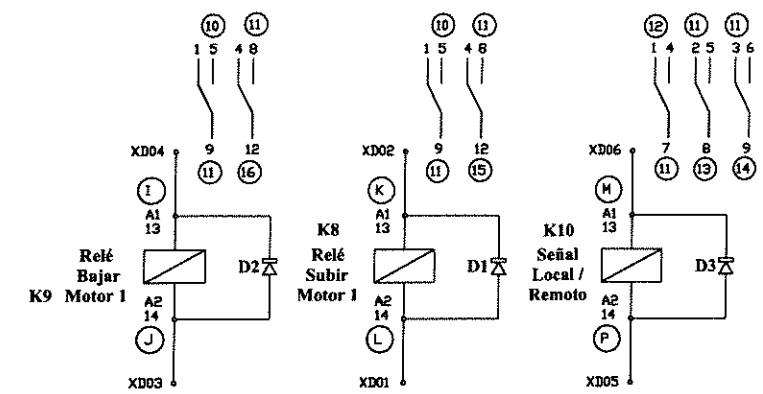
10 11
1 5 4 8
9 12
XD04
11 16
I
A1
13
Relé
Bajar
K9 Motor 1
D2
A2
14
J
XD03

10 11
1 5 4 8
9 12
XD02
11 15
K
K8
A1
13
Relé
Subir
Motor 1
D1
A2
14
L
XD01

12 11 11
1 4 2 5 3 6
7 8 9
XD06
11 13 14
M
K10
A1
13
Señal
Local /
Remoto
D3
A2
14
P
XD05